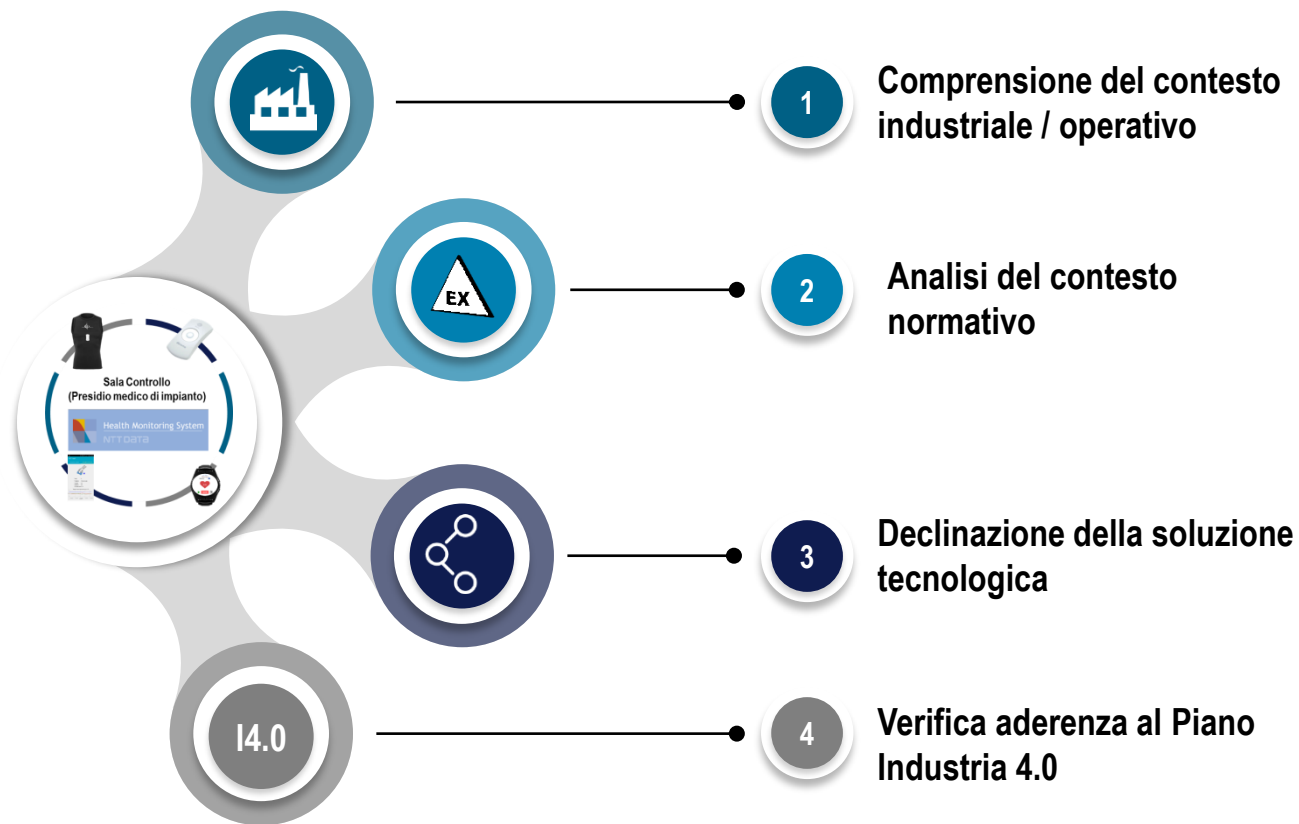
EX

Sala Controllo
(Presidio medico di impianto)

Health Monitoring System
NTT DATA

I4.0

1 Comprensione del contesto industriale / operativo

2 Analisi del contesto normativo

3 Declinazione della soluzione tecnologica

4 Verifica aderenza al Piano Industria 4.0